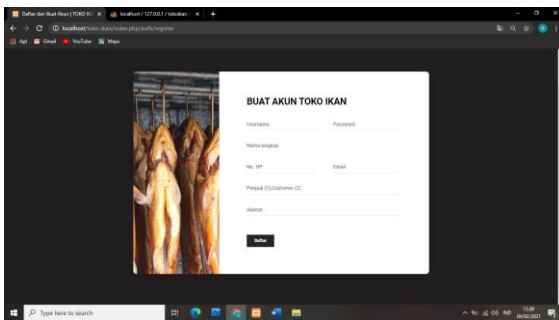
Daftar dan Buat Akun | TOKO IK ×
localhost / 127.0.0.1 / tokoikan / ×
+

localhost/toko-ikan/index.php/auth/register

Apl
Gmail
YouTube
Maps

BUAT AKUN TOKO IKAN

Username

Password

Nama lengkap

No. HP

Email

Penjual (1) Customer (2)

Alamat

Daftar

Type here to search

IND
13:09
04/02/2021